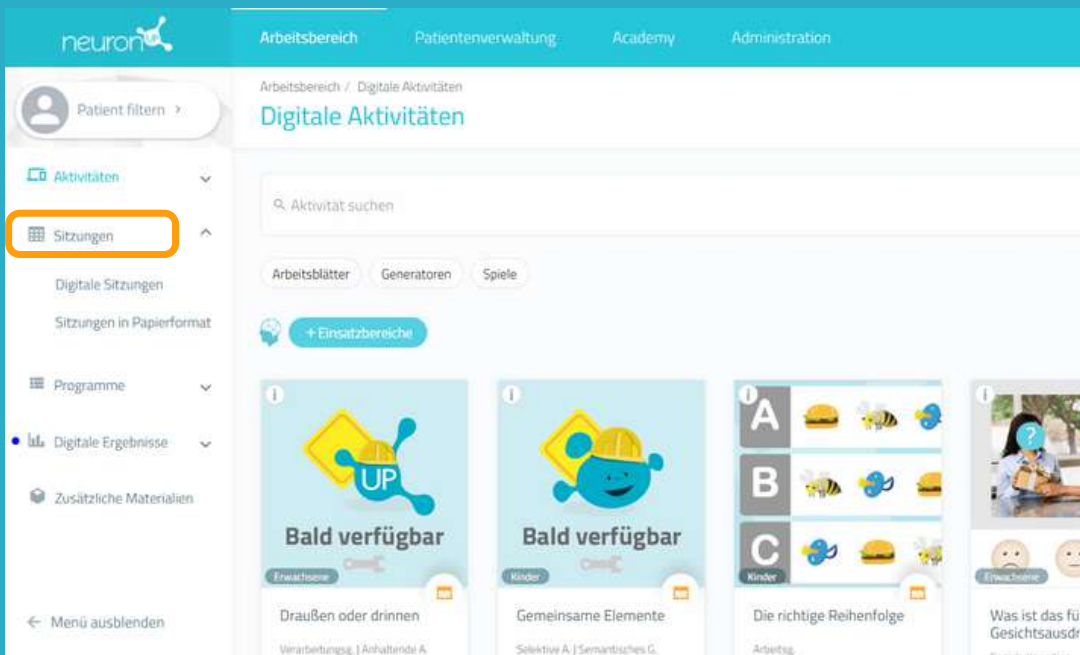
neuron

Arbeitsbereich Patientenverwaltung Academy Administration

Patient filtern ›

Aktivitäten

Sitzungen

Digitale Sitzungen

Sitzungen in Papierformat

Programme

Digitale Ergebnisse

Zusätzliche Materialien

← Menü ausblenden

Arbeitsbereich / Digitale Aktivitäten

Digitale Aktivitäten

Aktivität suchen

Arbeitsblätter Generatoren Spiele

+ Einsatzbereiche

i
UP
Bald verfügbar
Erwachsene
Draußen oder drinnen
Verarbeitungsg. | Anhaltende A.

i
Bald verfügbar
Kinder
Gemeinsame Elemente
Selektive A. | Semantisches G.

i
A
B
C
Kinder
Die richtige Reihenfolge
Arbeitsg.

i
?
Erwachsene
Was ist das fü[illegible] Gesichtsausdr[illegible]